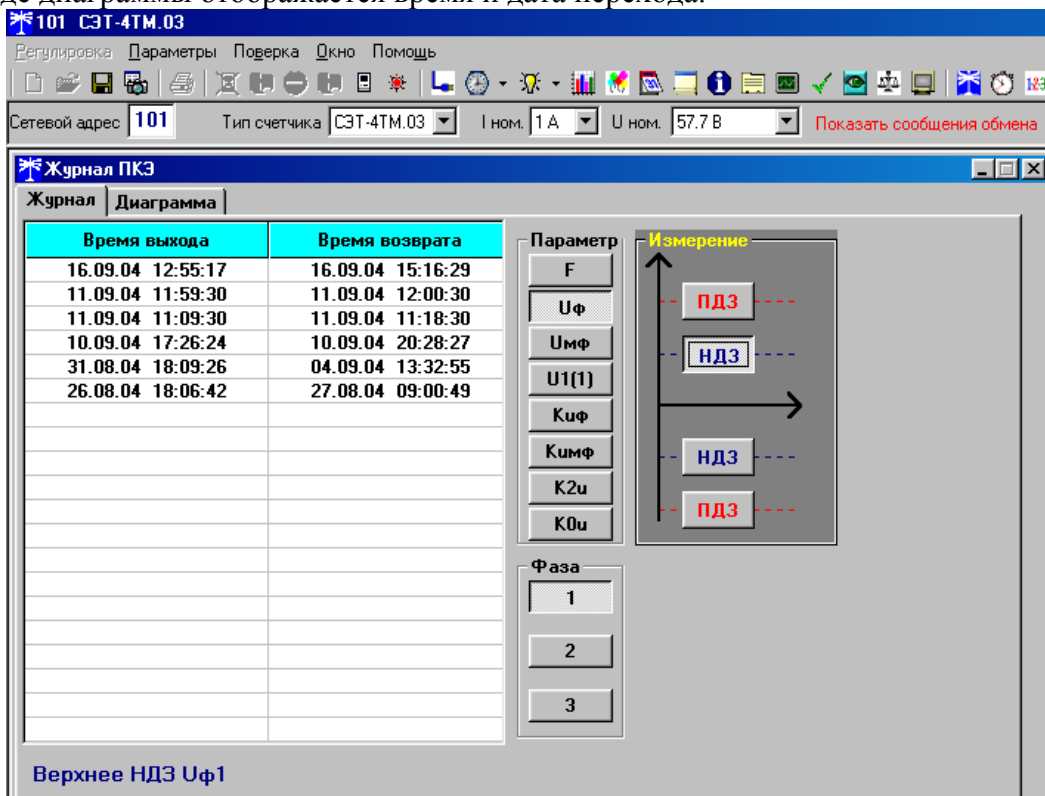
де диаграммы отображается время и дата перехода.

101 СЭТ-4ТМ.03

Регулировка Параметры Поверка Окно Помощь

Сетевой адрес 101 Тип счетчика СЭТ-4ТМ.03 I ном. 1 А U ном. 57.7 В Показать сообщения обмена

Журнал ПКЭ

Журнал Диаграмма

| Время выхода | Время возврата |
|---|---|
| 16.09.04 12:55:17 | 16.09.04 15:16:29 |
| 11.09.04 11:59:30 | 11.09.04 12:00:30 |
| 11.09.04 11:09:30 | 11.09.04 11:18:30 |
| 10.09.04 17:26:24 | 10.09.04 20:28:27 |
| 31.08.04 18:09:26 | 04.09.04 13:32:55 |
| 26.08.04 18:06:42 | 27.08.04 09:00:49 |

Параметр
F
Uф
Uмф
U1(1)
Kuф
Kuмф
K2u
K0u

Измерение
ПДЗ
НДЗ
НДЗ
ПДЗ

Фаза
1
2
3

Верхнее НДЗ Uф1